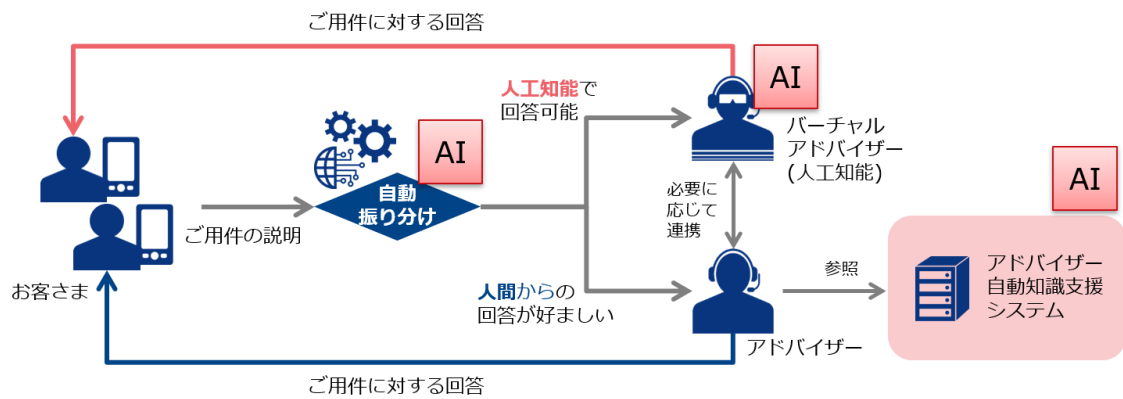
ご用件に対する回答

人工知能で
回答可能

AI

バーチャル
アドバイザー
(人工知能)

AI

自動
振り分け

ご用件の説明

お客さま

必要に
応じて
連携

AI

参照

アドバイザー
自動知識支援
システム

人間からの
回答が好ましい

アドバイザー

ご用件に対する回答